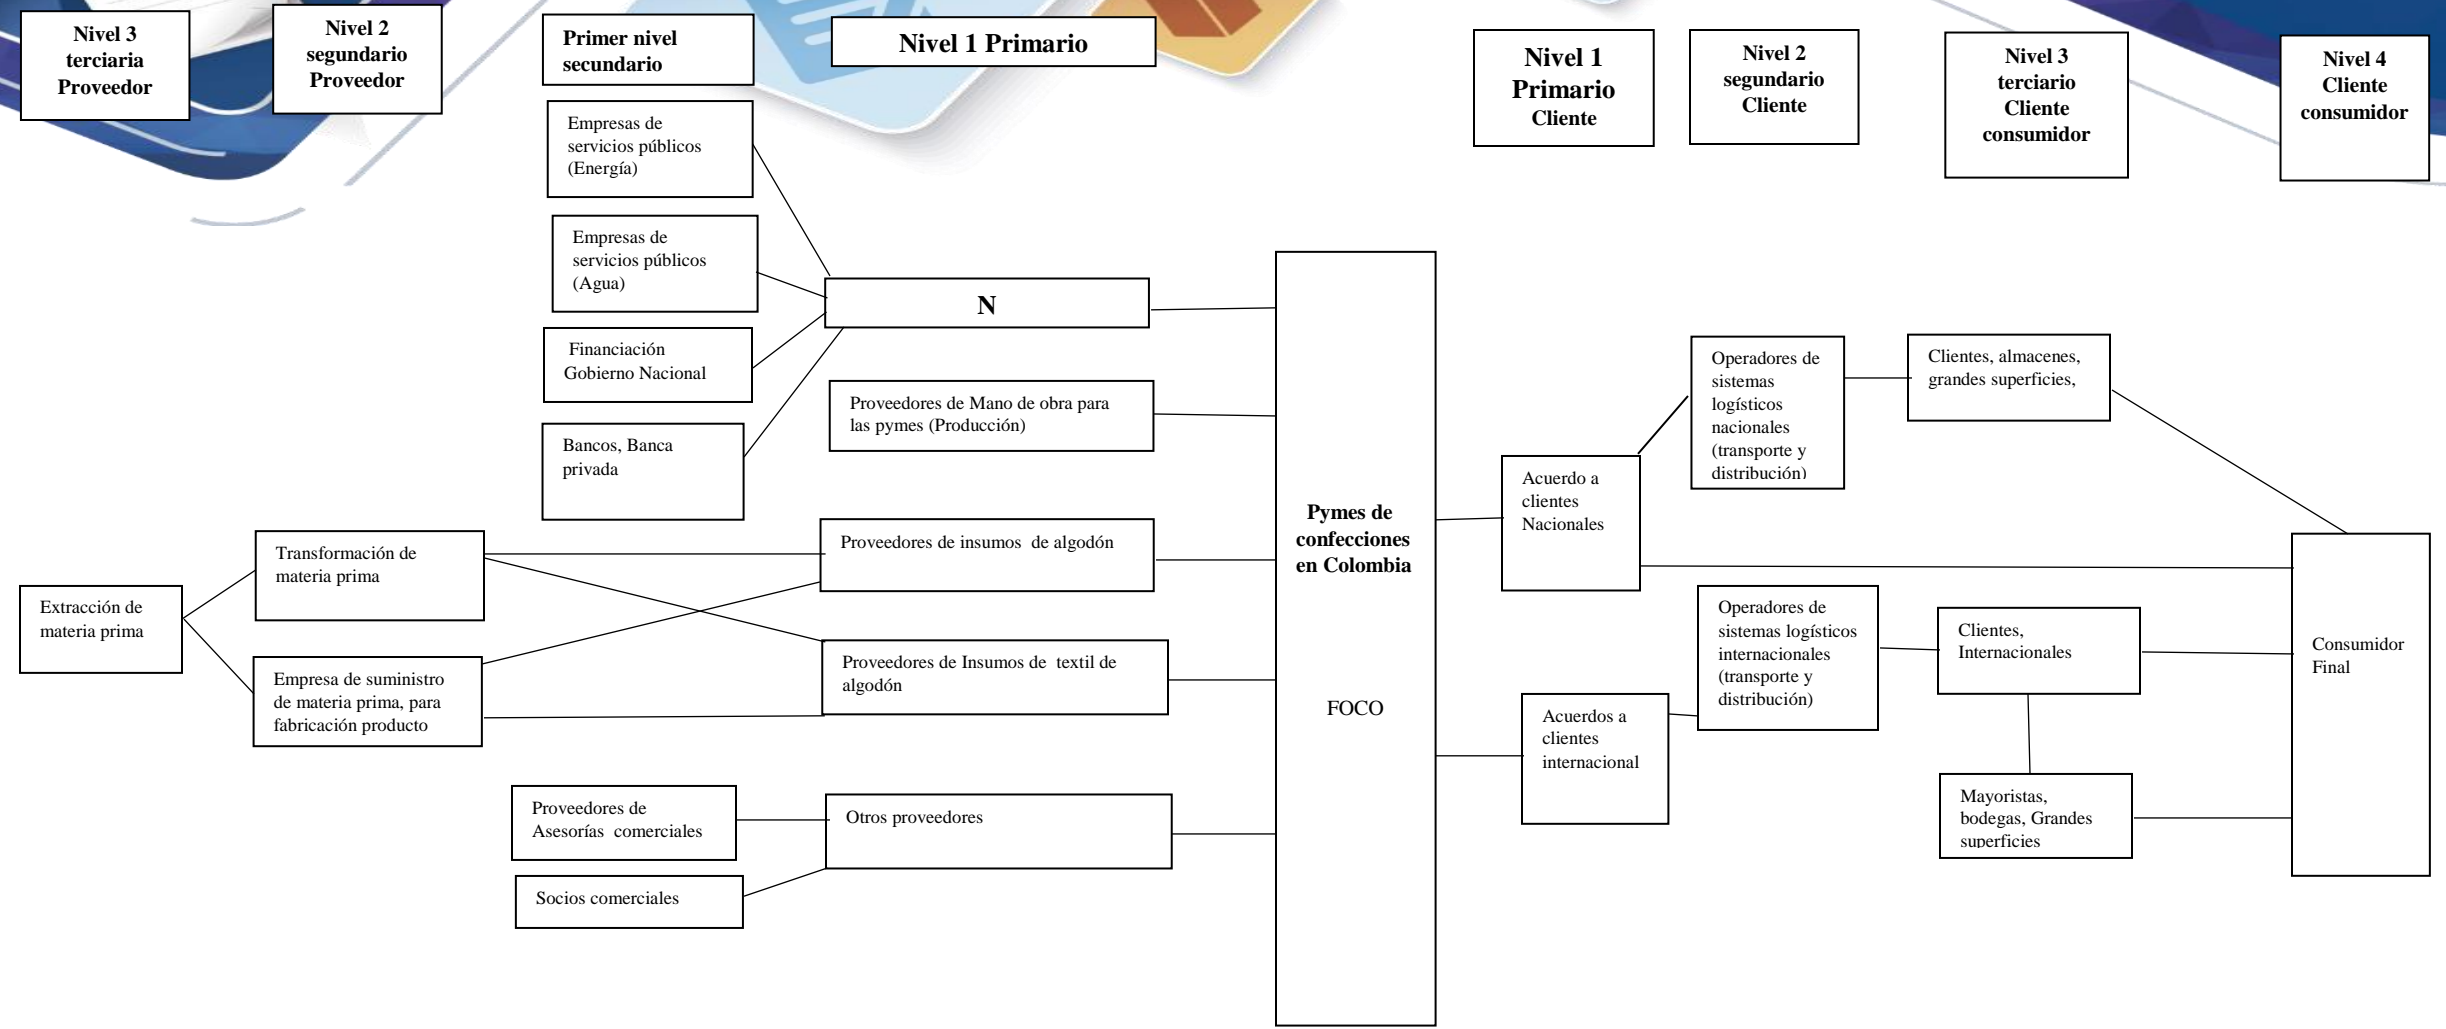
Nivel 3 terciaria Proveedor

Nivel 2 segundario Proveedor

Primer nivel secundario

Nivel 1 Primario

Nivel 1 Primario Cliente

Nivel 2 segundario Cliente

Nivel 3 terciario Cliente consumidor

Nivel 4 Cliente consumidor

Empresas de servicios públicos (Energía)

Empresas de servicios públicos (Agua)

Financiación Gobierno Nacional

Bancos, Banca privada

N

Proveedores de Mano de obra para las pymes (Producción)

Pymes de confecciones en Colombia

FOCO

Operadores de sistemas logísticos nacionales (transporte y distribución)

Clientes, almacenes, grandes superficies,

Acuerdo a clientes Nacionales

Extracción de materia prima

Transformación de materia prima

Empresa de suministro de materia prima, para fabricación producto

Proveedores de insumos de algodón

Proveedores de Insumos de textil de algodón

Operadores de sistemas logísticos internacionales (transporte y distribución)

Clientes, Internacionales

Consumidor Final

Acuerdos a clientes internacional

Mayoristas, bodegas, Grandes superficies

Proveedores de Asesorías comerciales

Otros proveedores

Socios comerciales